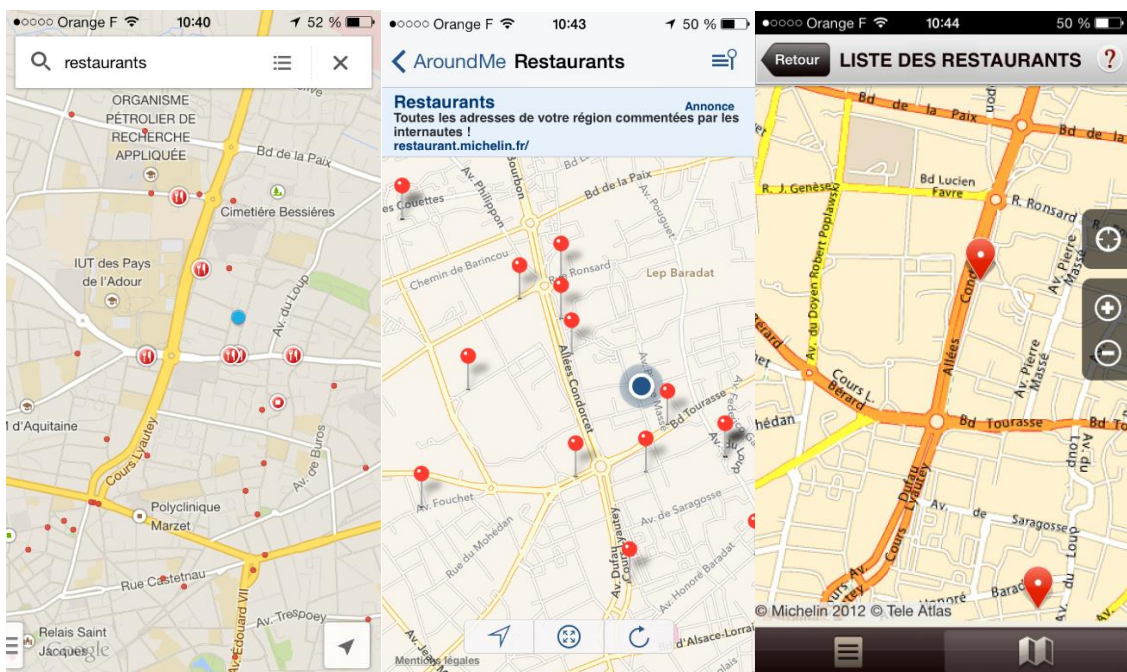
●○○○○ Orange F 10:40 52 %

restaurants

ORGANISME PÉTROLIER DE RECHERCHE APPLIQUÉE

Bd de la Paix

Cimetière Bessières

IUT des Pays de l'Adour

Av. du Loup

d'Aquitaine

Cours Lyautey

Av. de Buros

Polyclinique Marzet

Rue Castetnau

Av. Edouard VII

Av. Trespoey

Relais Saint Jacques

Google

●○○○○ Orange F 10:43 50 %

AroundMe Restaurants

Restaurants
Annonce
Toutes les adresses de votre région commentées par les internautes !
restaurant.michelin.fr/

es Couettes

Av. Philippon

Bourbon

Bd de la Paix

Av. Pouguet

Chemin de Barincou

Rue Ronsard

Lep Baradat

Allées Condorcet

Av. Pierre Massé

Bd Tourasse

Av. Federico Garcia Lorca

Av. du Loup

Av. Fouchet

Rue du Mohedan

Av. Dufau

Av. de Saragosse

Av. Honoré Baradat

d'Alsace-Lorrai

Av. Jean

Mentions légales

●○○○○ Orange F 10:44 50 %

Retour LISTE DES RESTAURANTS ?

Bd de la Paix

Bd de la

R. J. Genèse

Bd Lucien Favre

R. Ronsard

Av. du Doyen Robert Poplawski

Allées Condorcet

Av. Pierre Massé

Av. Pierre Massé

Bérard

Cours L. Bérard

hédan

Bd Tourasse

Bd Tou

Av. du Loup

Cours Lyautey

Av. Dufau

Av. de Saragosse

Av. du Loup

Barad

© Michelin 2012 © Tele Atlas